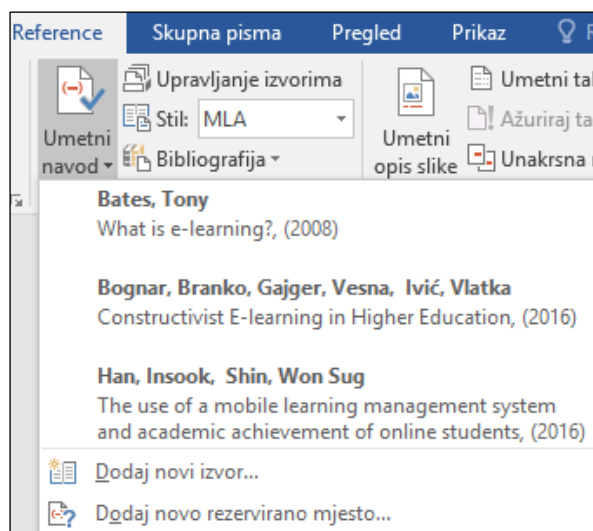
Reference | Skupna pisma | Pregled | Prikaz

Umetni navod | Upravljanje izvorima | Stil: MLA | Bibliografija | Umetni opis slike | Umetni ta | Ažuriraj ta | Unakrsna

Bates, Tony
What is e-learning?, (2008)

Bognar, Branko, Gajger, Vesna, Ivić, Vlatka
Constructivist E-learning in Higher Education, (2016)

Han, Insook, Shin, Won Sug
The use of a mobile learning management system and academic achievement of online students, (2016)

Dodaj novi izvor...

Dodaj novo rezervirano mjesto...